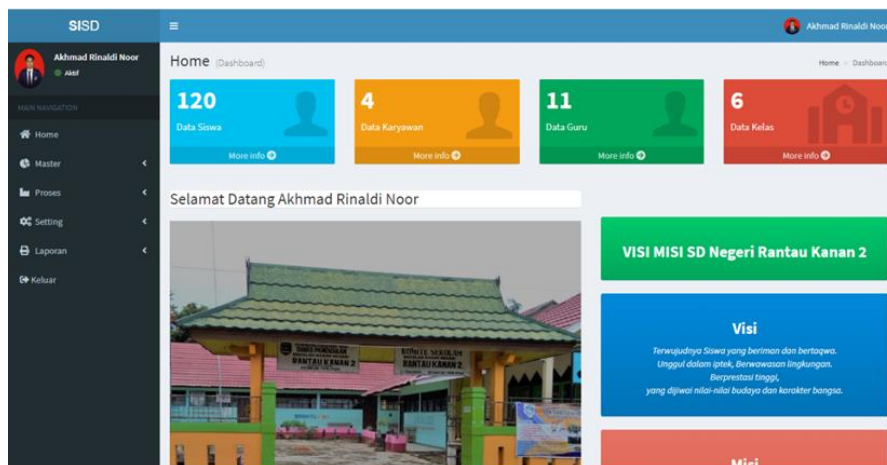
SISD

Akhmad Rinaldi Noor

Akhmad Rinaldi Noor
Aktif

MAIN NAVIGATION
Home
Master
Proses
Setting
Laporan
Keluar

Home Dashboard

Home > Dashboard

120
Data Siswa
More info

4
Data Karyawan
More info

11
Data Guru
More info

6
Data Kelas
More info

Selamat Datang Akhmad Rinaldi Noor

TAMAN PENDIDIKAN
KOMITE SEKOLAH
RANTAU KANAN 2

VISI MISI SD Negeri Rantau Kanan 2

Visi

Terwujudnya Siswa yang beriman dan bertaqwa.
Unggul dalam iptek, Berwawasan lingkungan.
Berprestasi tinggi,
yang dijiwai nilai-nilai budaya dan karakter bangsa.

Misi